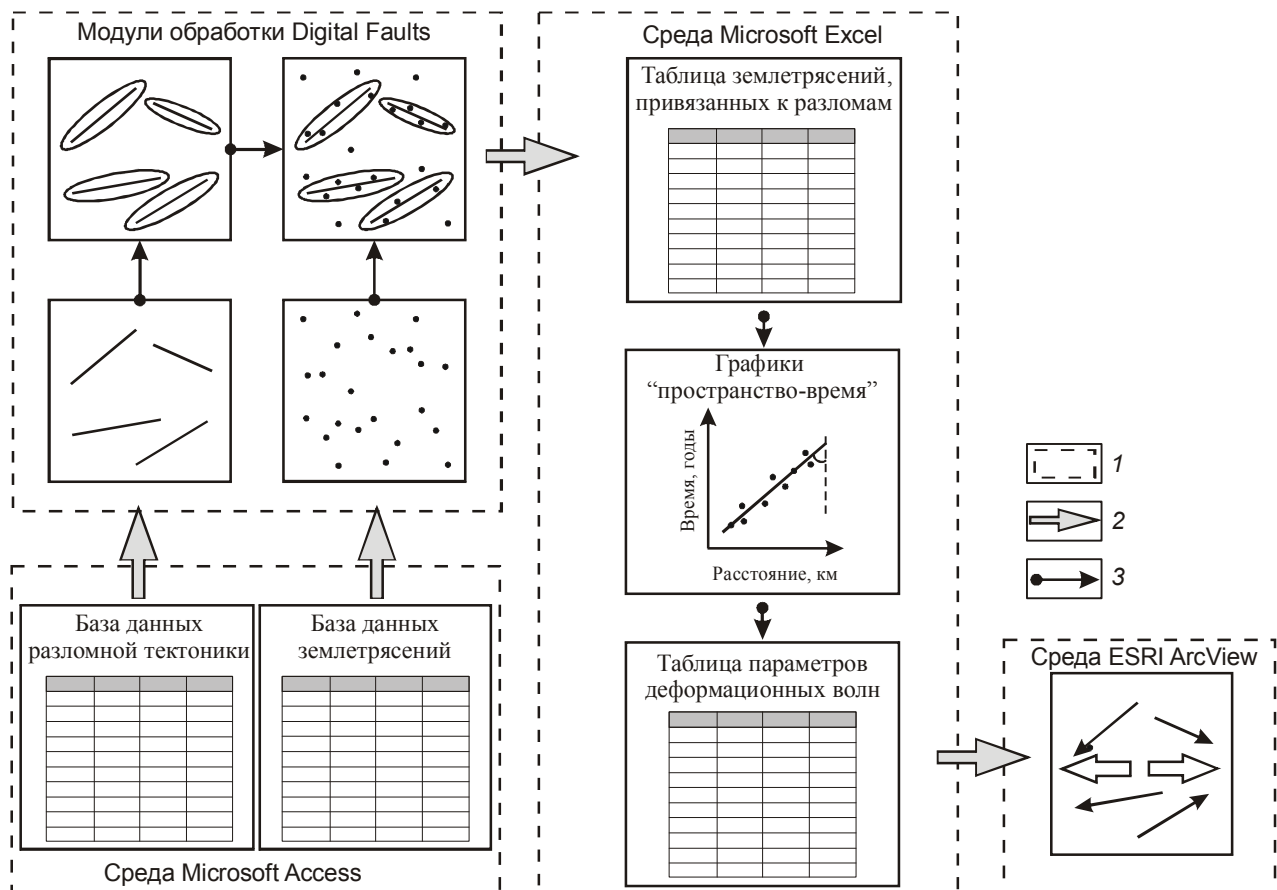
Модули обработки Digital Faults

Среда Microsoft Excel

Таблица землетрясений, привязанных к разломам

Графики “пространство-время”

Время, годы

Расстояние, км

Таблица параметров деформационных волн

База данных разломной тектоники

База данных землетрясений

Среда Microsoft Access

Среда ESRI ArcView

1

2

3